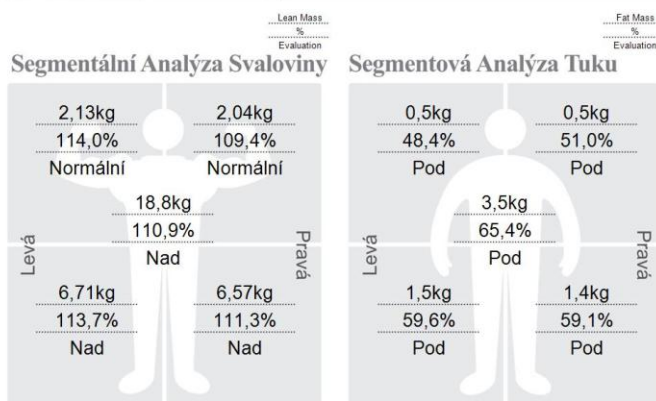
Lean Mass
%
Evaluation

Segmentální Analýza Svaloviny

2,13kg
114,0%
Normální

2,04kg
109,4%
Normální

18,8kg
110,9%
Nad

Levá

Pravá

6,71kg
113,7%
Nad

6,57kg
111,3%
Nad

Fat Mass
%
Evaluation

Segmentová Analýza Tuku

0,5kg
48,4%
Pod

0,5kg
51,0%
Pod

3,5kg
65,4%
Pod

Levá

Pravá

1,5kg
59,6%
Pod

1,4kg
59,1%
Pod